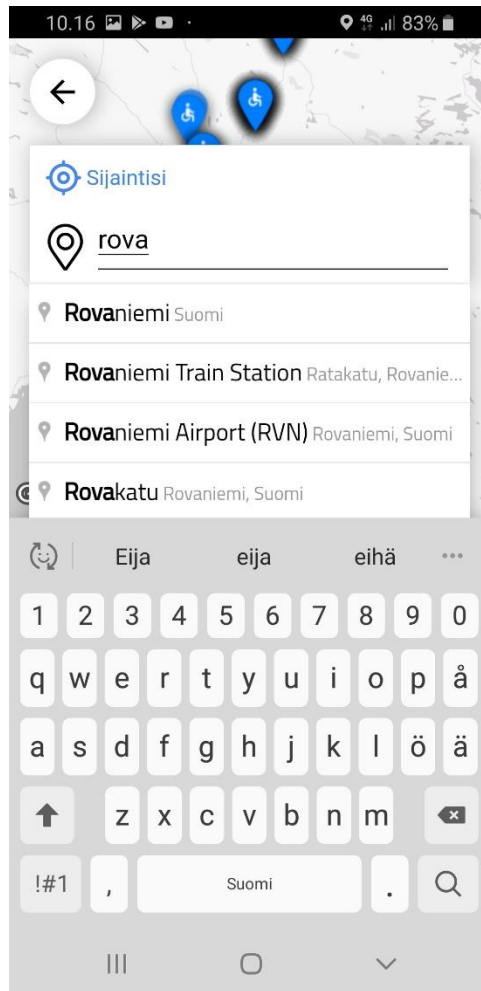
10.16 4G 83%

Sijaintisi

rova

Rovaniemi Suomi

Rovaniemi Train Station Ratakatu, Rovanie...

Rovaniemi Airport (RVN) Rovaniemi, Suomi

Rovakatu Rovaniemi, Suomi

Eija eija eihä ...

1 2 3 4 5 6 7 8 9 0

q w e r t y u i o p å

a s d f g h j k l ö ä

z x c v b n m

!#1 , Suomi .